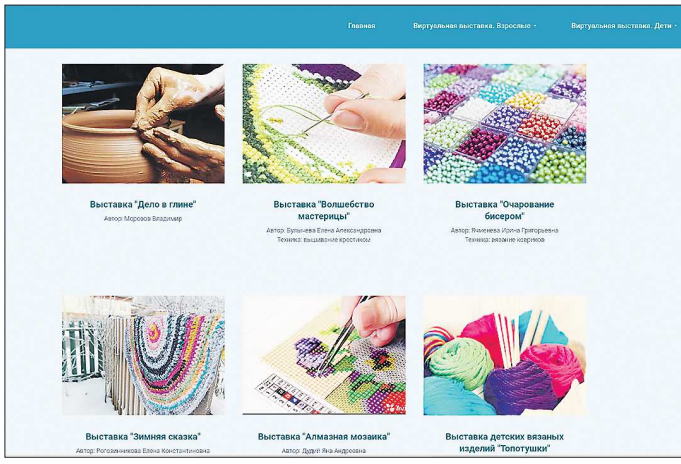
Главная Виртуальная выставка. Взрослые Виртуальная выставка. Дети

Выставка "Дело в глине"
Автор: Морозов Владимир

Выставка "Волшебство мастерицы"
Автор: Бульчева Елена Александровна
Техника: вышивание крестиком

Выставка "Очарование бисером"
Автор: Ячменева Ирина Григорьевна
Техника: вязание ковриков

Выставка "Зимняя сказка"
Автор: Рогозинникова Елена Константиновна

Выставка "Алмазная мозаика"
Автор: Дудук Яна Андреевна

Выставка детских вязаных изделий "Топотушки"